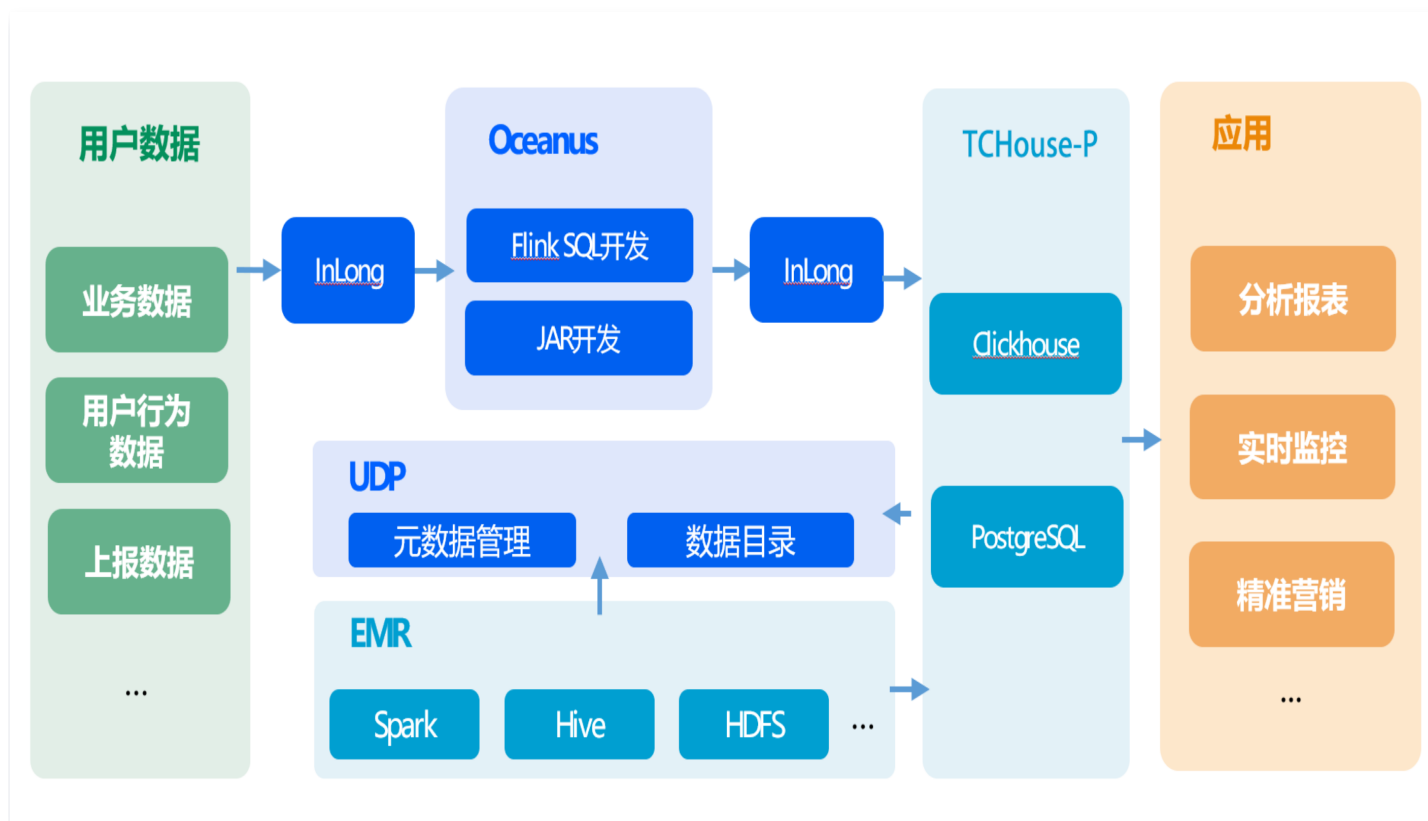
用户数据

业务数据

用户行为数据

上报数据

...

InLong

Oceanus

Flink SQL开发

JAR开发

InLong

TCHouse-P

Clickhouse

PostgreSQL

UDP

元数据管理

数据目录

EMR

Spark

Hive

HDFS

...

应用

分析报表

实时监控

精准营销

...